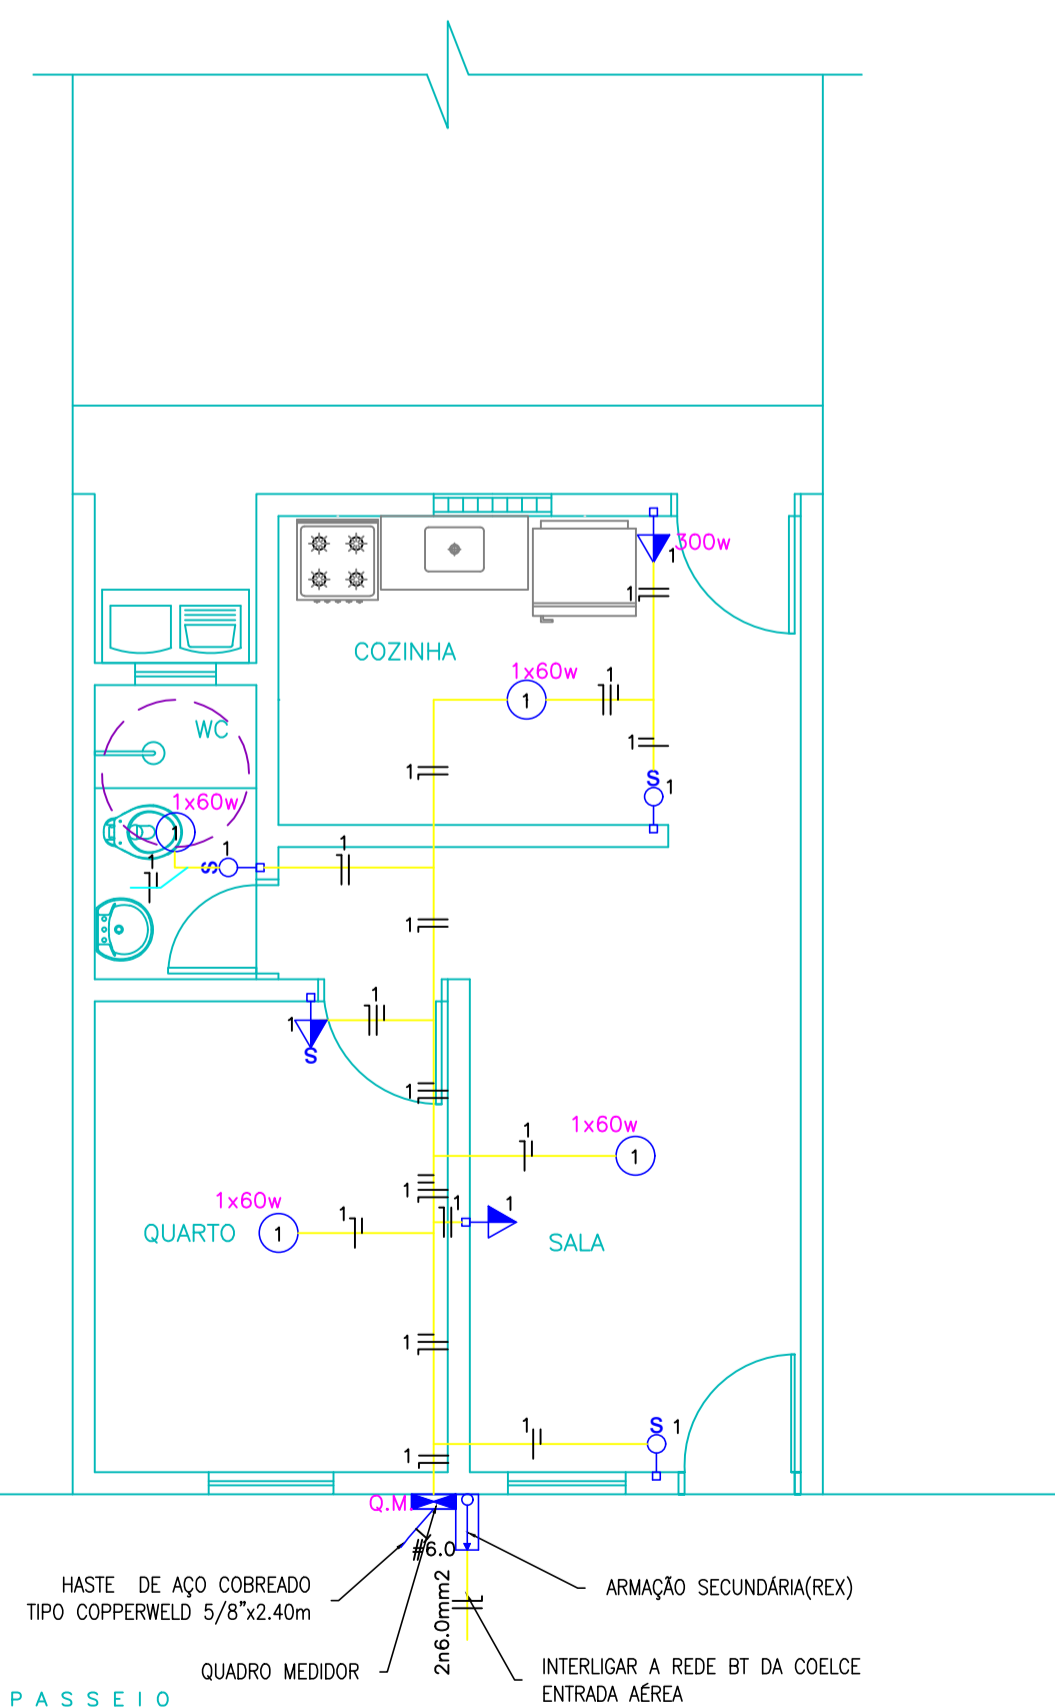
300w
1
1
COZINHA
1x60w
1
1
1
WC
1
S 1
1x60w
1
1
S
1
1
1
1
1
S
1
1
1x60w
1
1
1x60w
1
1
1
1
QUARTO
1
SALA
1
1
S 1
1
Q.M
#6.0
2n6.0mm2
HASTE DE AÇO COBREADO TIPO COPPERWELD 5/8"x2.40m
ARMAÇÃO SECUNDÁRIA(REX)
QUADRO MEDIDOR
INTERLIGAR A REDE BT DA COELCE ENTRADA AÉREA
PASSEIO